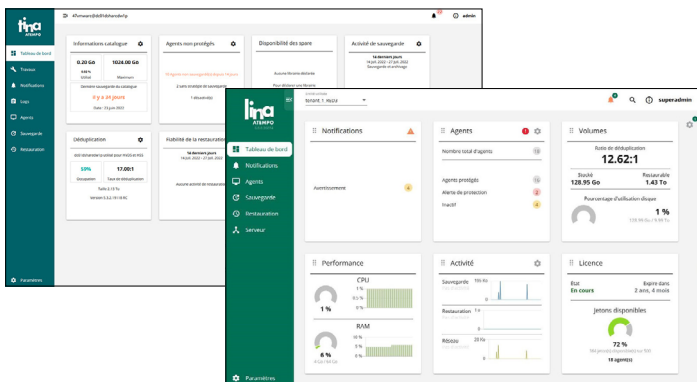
lina ATEMPO

Tableau de bord
Travaux
Notifications
Logs
Agents
Sauvegarde
Restauration
Paramètres

Informations catalogue
0.20 Go
Utilisé
1024.00 Go
Maximum
Dernière sauvegarde du catalogue
il y a 34 jours

Agents non protégés

Disponibilité des spare

Activité de sauvegarde
14 derniers jours

Déduplication
50%
Dissipation
17.00:1
Taux de déduplication

Fiabilité de la restauration
14 derniers jours

admin

lina ATEMPO

Tableau de bord
Notifications
Agents
Sauvegarde
Restauration
Serveur
Paramètres

superadmin

Notifications
Avertissement 4

Agents
1
Nombre total d'agents 13
Agents protégés 11
Alerte de protection 2
Inactif 4

Volumes
Ratio de déduplication
12.62:1
Stocké
128.95 Go
Restaurable
1.43 To
Pourcentage d'utilisation disque
1 %

Performance
CPU
1 %
RAM
6 %

Activité
Sauvegarde
Restauration
Rétention

Licence
Etat
En cours
Expire dans
2 ans, 4 mois
Jetons disponibles
72 %
18 agent(s)